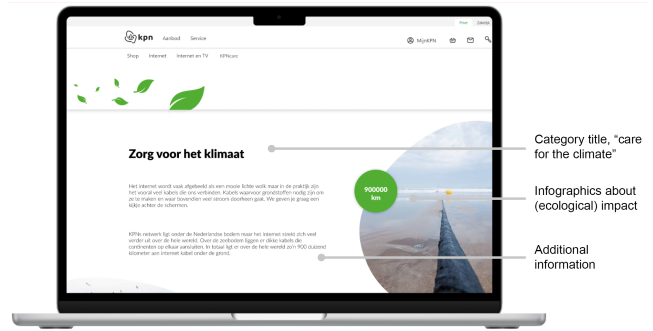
kpn Aanbod Service

MijnKPN

Shop Internet Internet en TV KPNcare

Zorg voor het klimaat

Het internet wordt vaak afgebeeld als een mooie lichte wolk maar in de praktijk zijn het vooral veel kabels die ons verbinden. Kabels waarvoor grondstoffen nodig zijn om ze te maken en waar bovendien veel stroom doorheen gaat. We geven je graag een kijkje achter de schermen.

KPN's netwerk ligt onder de Nederlandse bodem maar het internet strekt zich veel verder uit over de hele wereld. Over de zeebodem liggen er dikke kabels die continenten op elkaar aansluiten. In totaal ligt er over de hele wereld zo'n 900 duizend kilometer aan internet kabel onder de grond.

900000 km

Category title, "care for the climate"

Infographics about (ecological) impact

Additional information